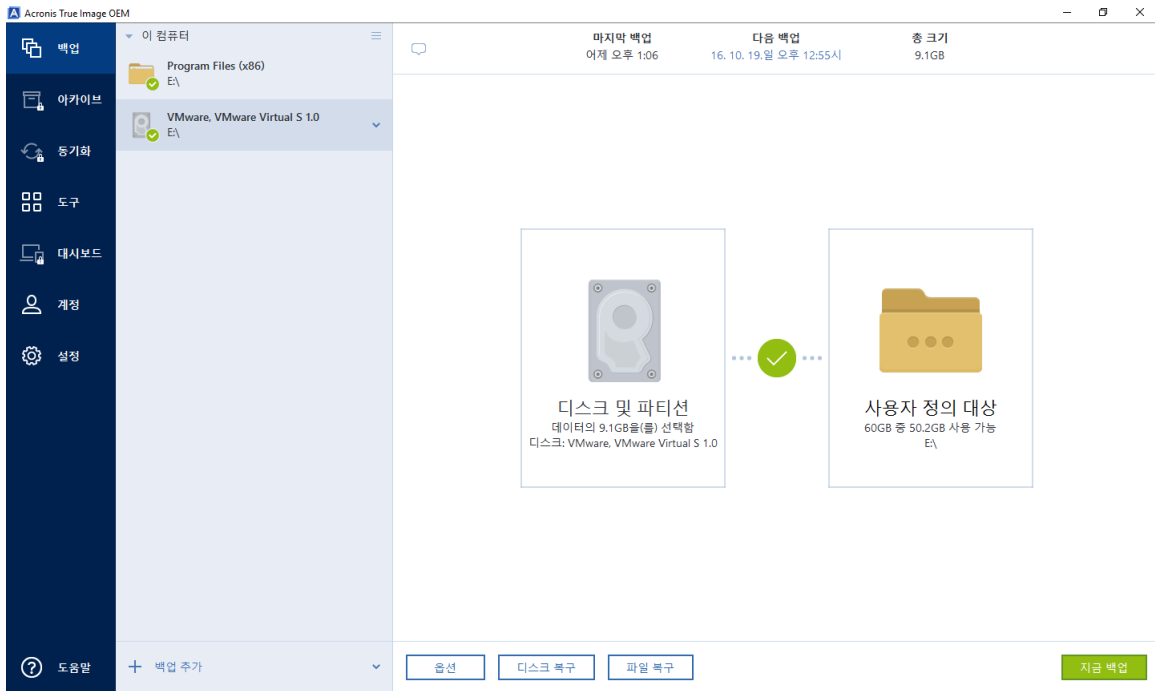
Acronis True Image OEM

백업
아카이브
동기화
도구
대시보드
계정
설정
도움말

이 컴퓨터

Program Files (x86)
E:\

VMware, VMware Virtual S 1.0
E:\

+ 백업 추가

마지막 백업
어제 오후 1:06

다음 백업
16. 10. 19.일 오후 12:55시

총 크기
9.1GB

디스크 및 파티션
데이터의 9.1GB을(를) 선택함
디스크: VMware, VMware Virtual S 1.0

사용자 정의 대상
60GB 중 50.2GB 사용 가능
E:\

옵션
디스크 복구
파일 복구
지금 백업